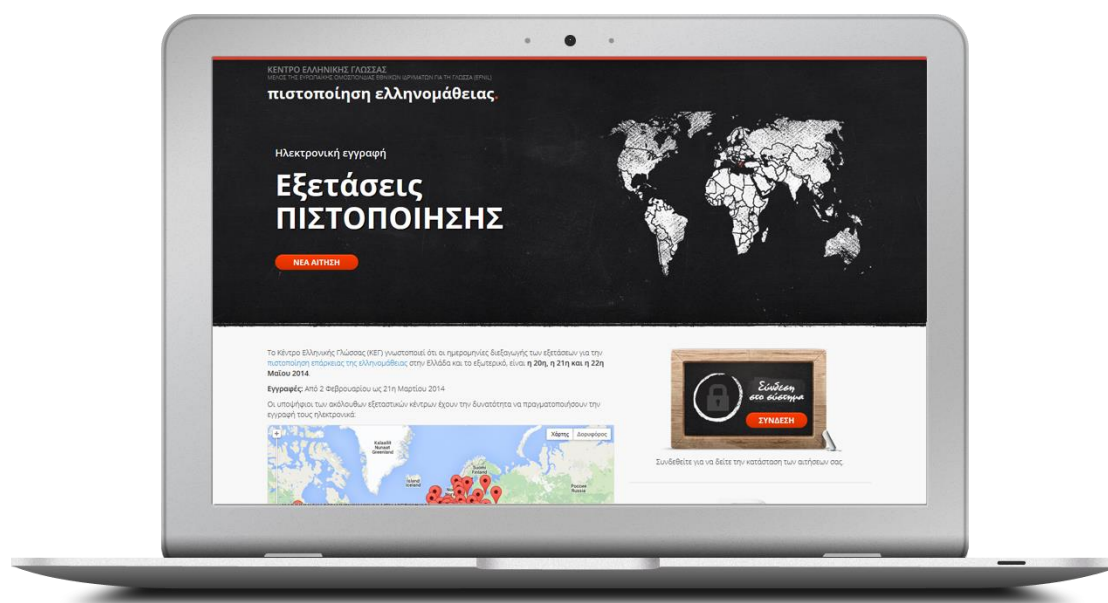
ΚΕΝΤΡΟ ΕΛΛΗΝΙΚΗΣ ΓΛΩΣΣΑΣ
ΜΕΛΟΣ ΤΗΣ ΕΥΡΩΠΑΪΚΗΣ ΟΜΟΣΠΟΝΔΙΑΣ ΕΘΝΙΚΩΝ ΙΔΡΥΜΑΤΩΝ ΓΙΑ ΤΗ ΓΛΩΣΣΑ (EFNIL)

πιστοποίηση ελληνομάθειας.

Ηλεκτρονική εγγραφή

Εξετάσεις ΠΙΣΤΟΠΟΙΗΣΗΣ

ΝΕΑ ΑΙΤΗΣΗ

Το Κέντρο Ελληνικής Γλώσσας (ΚΕΓ) γνωστοποιεί ότι οι ημερομηνίες διεξαγωγής των εξετάσεων για την πιστοποίηση επάρκειας της ελληνομάθειας στην Ελλάδα και το εξωτερικό, είναι η 20η, η 21η και η 22η Μαΐου 2014.

Εγγραφές: Από 2 Φεβρουαρίου ως 21η Μαρτίου 2014

Οι υποψήφιοι των ακόλουθων εξεταστικών κέντρων έχουν την δυνατότητα να πραγματοποιήσουν την εγγραφή τους ηλεκτρονικά:

Χάρτης Δορυφόρος

Kalaallit Nunaat Greenland

Ísland Iceland

Suomi Finland

Россия Russia

Σύνδεση στο σύστημα

ΣΥΝΔΕΣΗ

Συνδεθείτε για να δείτε την κατάσταση των αιτήσεών σας.